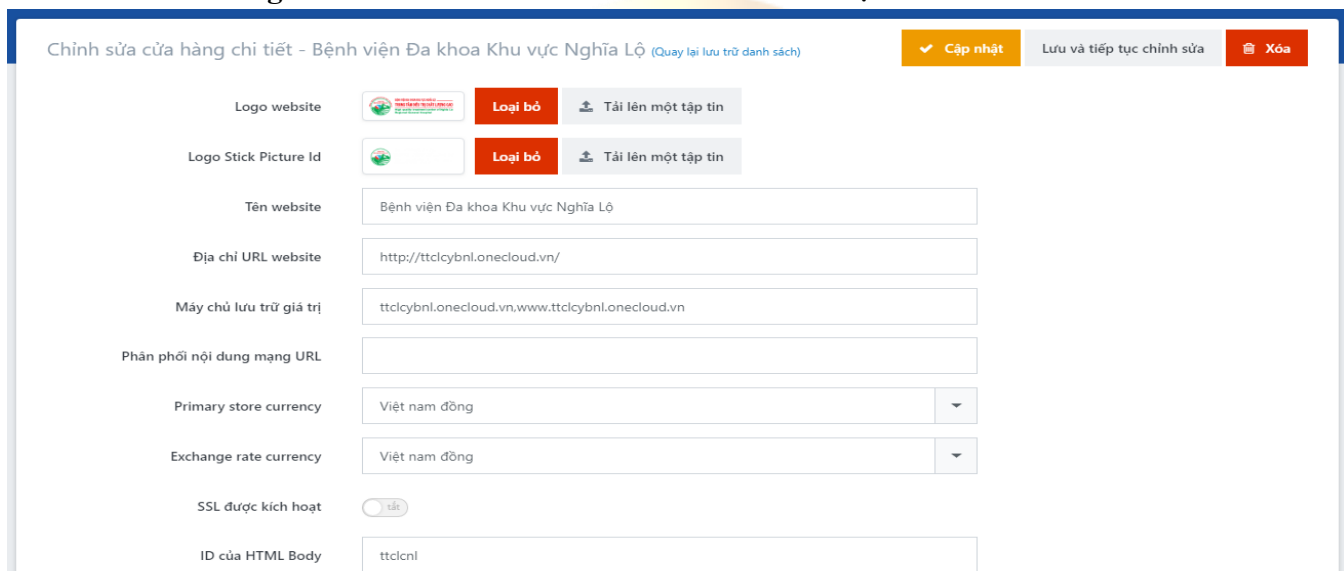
Chỉnh sửa cửa hàng chi tiết - Bệnh viện Đa khoa Khu vực Nghĩa Lộ (Quay lại lưu trữ danh sách)

Cập nhật Lưu và tiếp tục chỉnh sửa Xóa

Logo website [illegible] Loại bỏ Tải lên một tập tin

Logo Stick Picture Id Loại bỏ Tải lên một tập tin

Tên website Bệnh viện Đa khoa Khu vực Nghĩa Lộ

Địa chỉ URL website http://ttclcybnl.onecloud.vn/

Máy chủ lưu trữ giá trị ttclcybnl.onecloud.vn,www.ttclcybnl.onecloud.vn

Phân phối nội dung mạng URL

Primary store currency Việt nam đồng

Exchange rate currency Việt nam đồng

SSL được kích hoạt tắt

ID của HTML Body ttclcnl